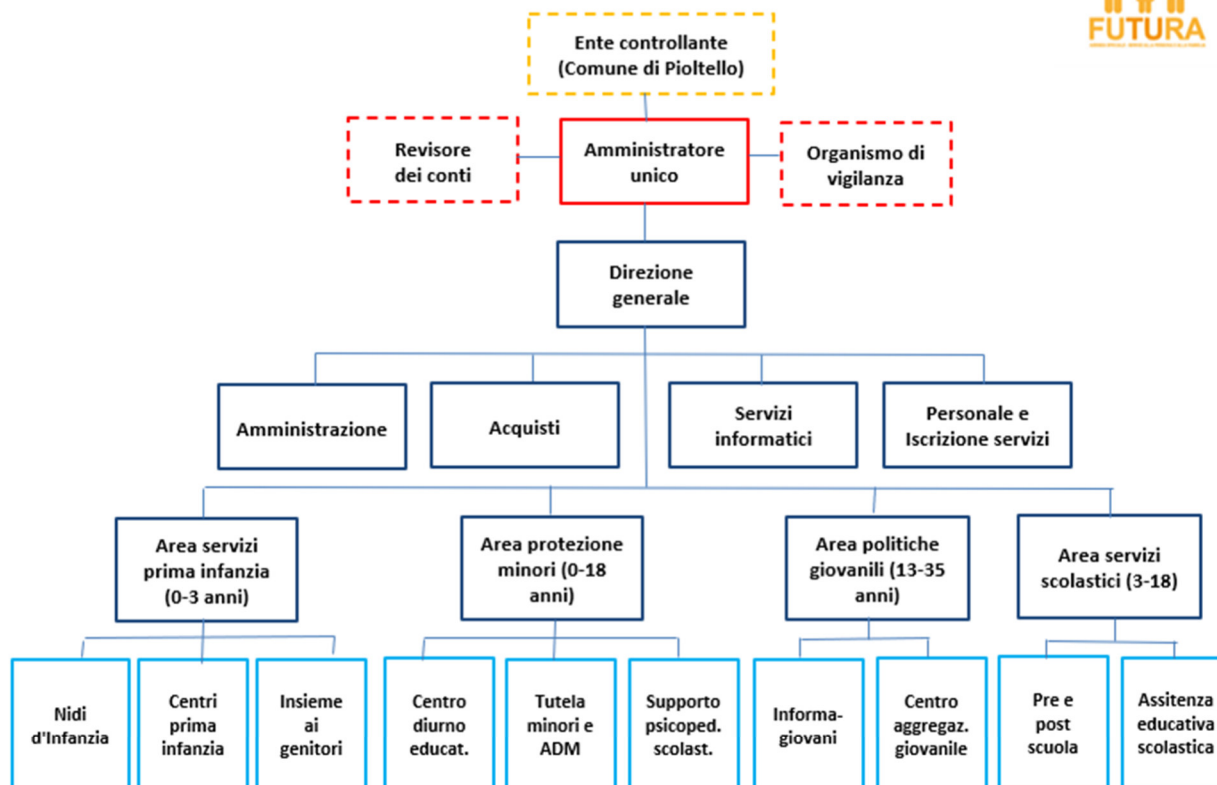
FUTURA

Ente controllante (Comune di Pioltello)

Revisore dei conti

Amministratore unico

Organismo di vigilanza

Direzione generale

Amministrazione

Acquisti

Servizi informatici

Personale e Iscrizione servizi

Area servizi prima infanzia (0-3 anni)

Area protezione minori (0-18 anni)

Area politiche giovanili (13-35 anni)

Area servizi scolastici (3-18)

Nidi d'Infanzia

Centri prima infanzia

Insieme ai genitori

Centro diurno educat.

Tutela minori e ADM

Supporto psicoped. scolast.

Informa-giovani

Centro aggregaz. giovanile

Pre e post scuola

Assitenza educativa scolastica